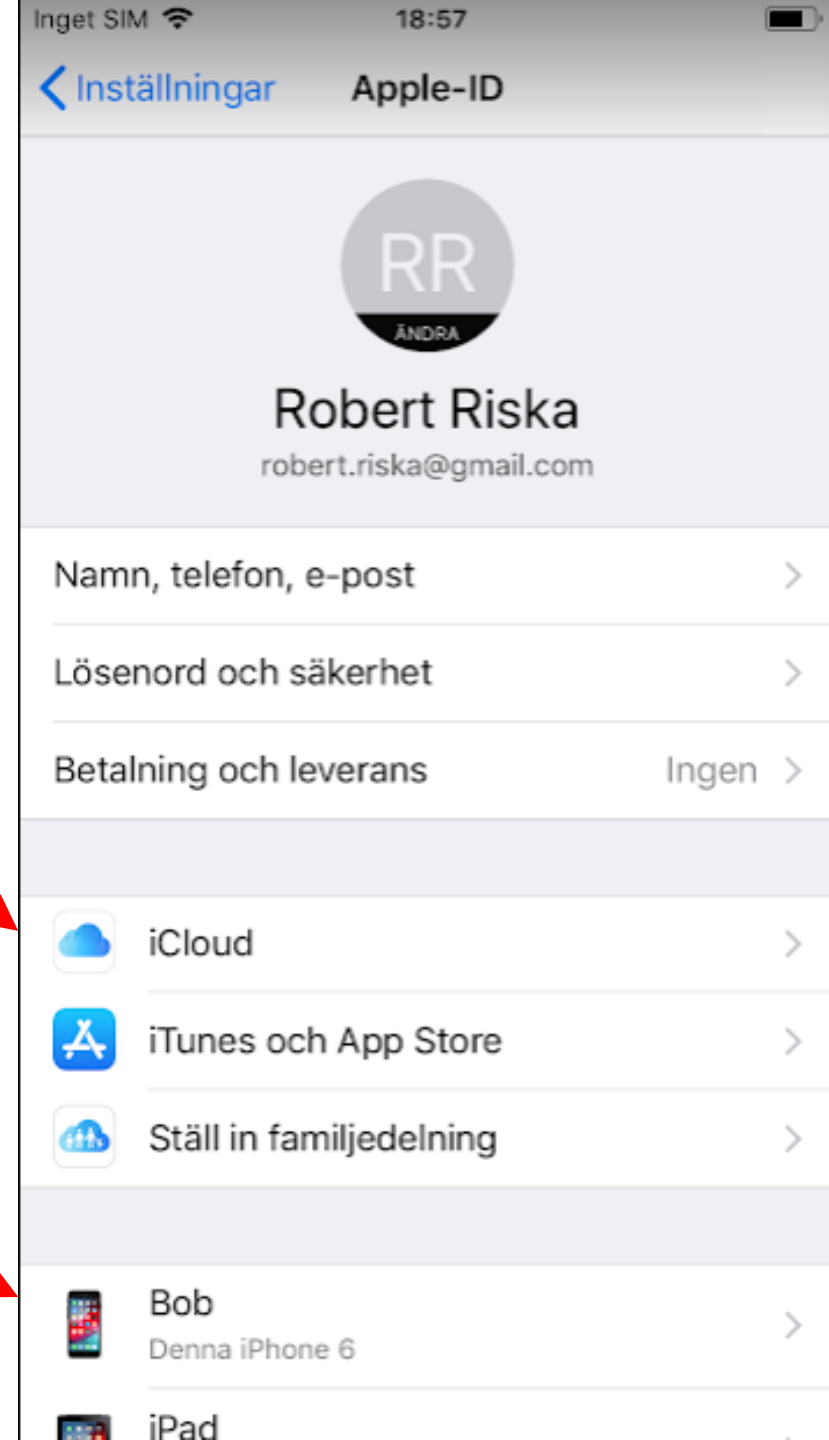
Inget SIM 18:57

Inställningar Apple-ID

RR
ÄNDRA

Robert Riska
robert.riska@gmail.com

Namn, telefon, e-post

Lösenord och säkerhet

Betalning och leverans Ingen

iCloud

iTunes och App Store

Ställ in familjedelning

Bob
Denna iPhone 6

iPad